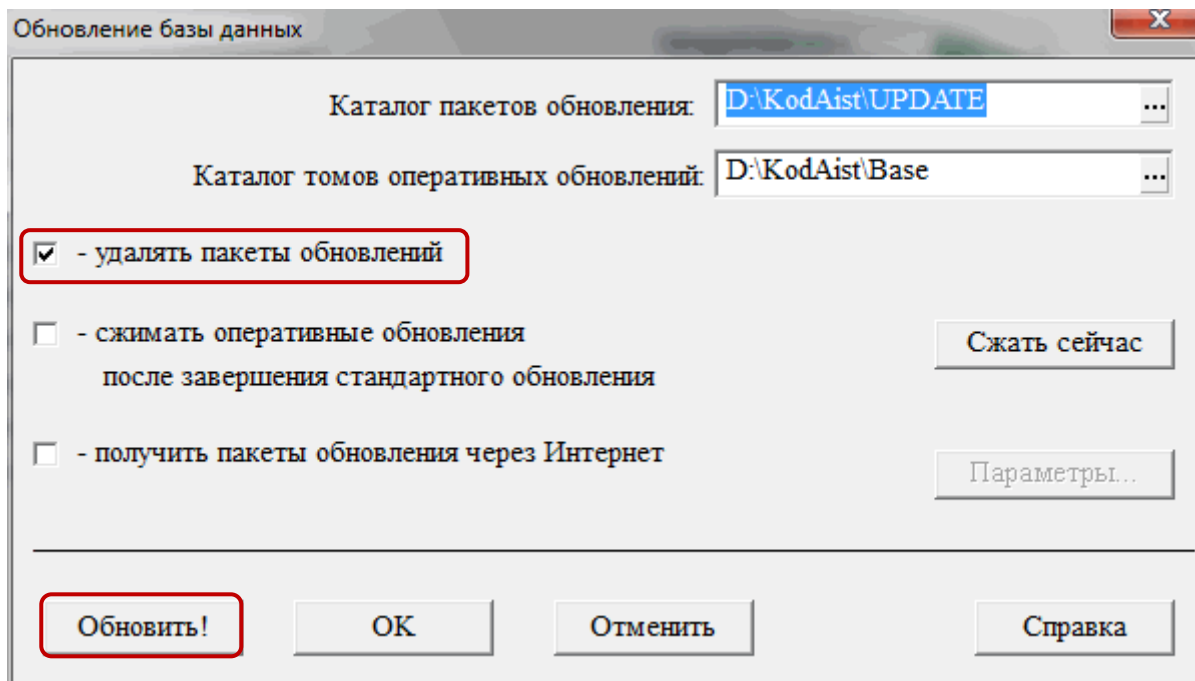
Обновление базы данных

Каталог пакетов обновления: D:\KodAist\UPDATE ...

Каталог томов оперативных обновлений: D:\KodAist\Base ...

- удалять пакеты обновлений

- сжимать оперативные обновления после завершения стандартного обновления

Сжать сейчас

- получить пакеты обновления через Интернет

Параметры...

Обновить!

OK

Отменить

Справка